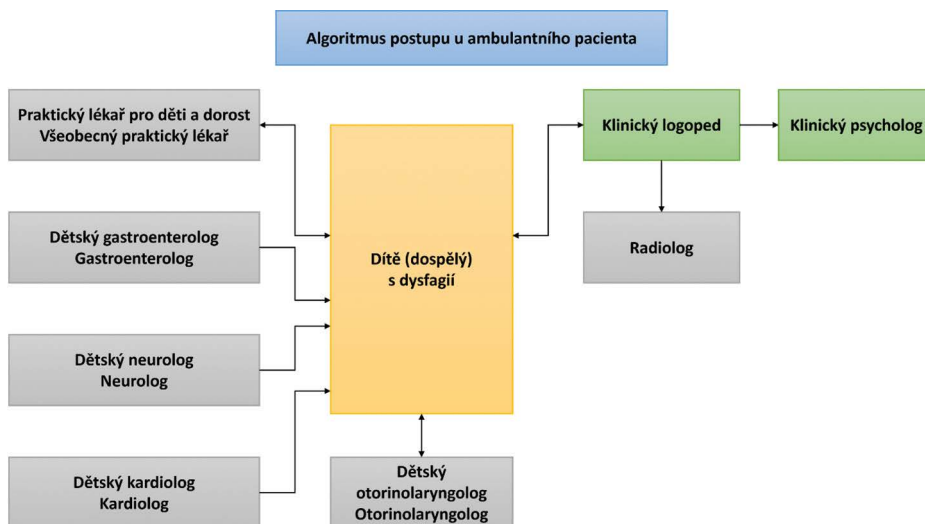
Algoritmus postupu u ambulantního pacienta

Praktický lékař pro děti a dorost
Všeobecný praktický lékař

Dětský gastroenterolog
Gastroenterolog

Dětský neurolog
Neurolog

Dětský kardiolog
Kardiolog

Dítě (dospělý)
s dysfagií

Dětský
otorinolaryngolog
Otorinolaryngolog

Klinický logoped

Klinický psycholog

Radiolog